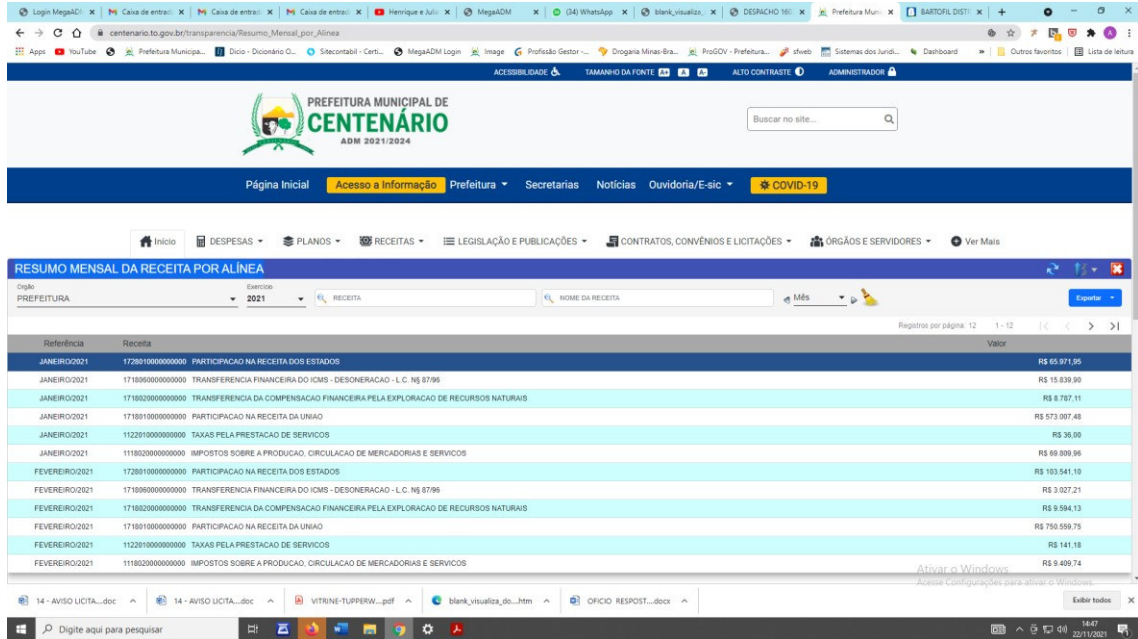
Login MegaADM | Caixa de entrada | Caixa de entrada | Caixa de entrada | Henrique e Julia | MegaADM | (34) WhatsApp | blank_visualiza | DESPACHO 160 | Prefeitura Muni | BARTOFIL DIST | +

centenario.to.gov.br/transparencia/Resumo_Mensal_por_Alinea

Apps YouTube Prefeitura Municipa... Dicio - Dicionário O... Sitecontabil - Certi... MegaADM Login Image Profissão Gestor -... Drogaria Minas-Bra... ProGOV - Prefeitura... sfweb Sistemas dos Juridi... Dashboard » Outros favoritos Lista de leitura

ACESSIBILIDADE TAMANHO DA FONTE A+ A A- ALTO CONTRASTE ADMINISTRADOR

PREFEITURA MUNICIPAL DE CENTENÁRIO ADM 2021/2024

Buscar no site...

Página Inicial Acesso a Informação Prefeitura Secretarias Notícias Ouvidoria/E-sic COVID-19

Início DESPESAS PLANOS RECEITAS LEGISLAÇÃO E PUBLICAÇÕES CONTRATOS, CONVÊNIOS E LICITAÇÕES ÓRGÃOS E SERVIDORES Ver Mais

RESUMO MENSAL DA RECEITA POR ALÍNEA

Orgão PREFEITURA Exercício 2021 RECEITA NOME DA RECEITA Mês Exportar

Registros por página: 12 1 - 12

| Referência | Receita | Valor |
|---|---|---|
| JANEIRO/2021 | 1728010000000000 PARTICIPACAO NA RECEITA DOS ESTADOS | R$ 65.971,95 |
| JANEIRO/2021 | 1718060000000000 TRANSFERENCIA FINANCEIRA DO ICMS - DESONERACAO - L.C. Nº 87/96 | R$ 15.839,90 |
| JANEIRO/2021 | 1718020000000000 TRANSFERENCIA DA COMPENSACAO FINANCEIRA PELA EXPLORACAO DE RECURSOS NATURAIS | R$ 8.787,11 |
| JANEIRO/2021 | 1718010000000000 PARTICIPACAO NA RECEITA DA UNIAO | R$ 573.007,48 |
| JANEIRO/2021 | 1122010000000000 TAXAS PELA PRESTACAO DE SERVICOS | R$ 36,00 |
| JANEIRO/2021 | 1118020000000000 IMPOSTOS SOBRE A PRODUCAO, CIRCULACAO DE MERCADORIAS E SERVICOS | R$ 69.809,96 |
| FEVEREIRO/2021 | 1728010000000000 PARTICIPACAO NA RECEITA DOS ESTADOS | R$ 103.541,10 |
| FEVEREIRO/2021 | 1718060000000000 TRANSFERENCIA FINANCEIRA DO ICMS - DESONERACAO - L.C. Nº 87/96 | R$ 3.027,21 |
| FEVEREIRO/2021 | 1718020000000000 TRANSFERENCIA DA COMPENSACAO FINANCEIRA PELA EXPLORACAO DE RECURSOS NATURAIS | R$ 9.594,13 |
| FEVEREIRO/2021 | 1718010000000000 PARTICIPACAO NA RECEITA DA UNIAO | R$ 750.559,75 |
| FEVEREIRO/2021 | 1122010000000000 TAXAS PELA PRESTACAO DE SERVICOS | R$ 141,18 |
| FEVEREIRO/2021 | 1118020000000000 IMPOSTOS SOBRE A PRODUCAO, CIRCULACAO DE MERCADORIAS E SERVICOS | R$ 9.409,74 |

Ativar o Windows
Acesse Configurações para ativar o Windows.

14 - AVISO LICITA....doc 14 - AVISO LICITA....doc VITRINE-TUPPERW....pdf blank_visualiza_do....htm OFICIO RESPOST....docx Exibir todos

Digite aqui para pesquisar 14:47 22/11/2021